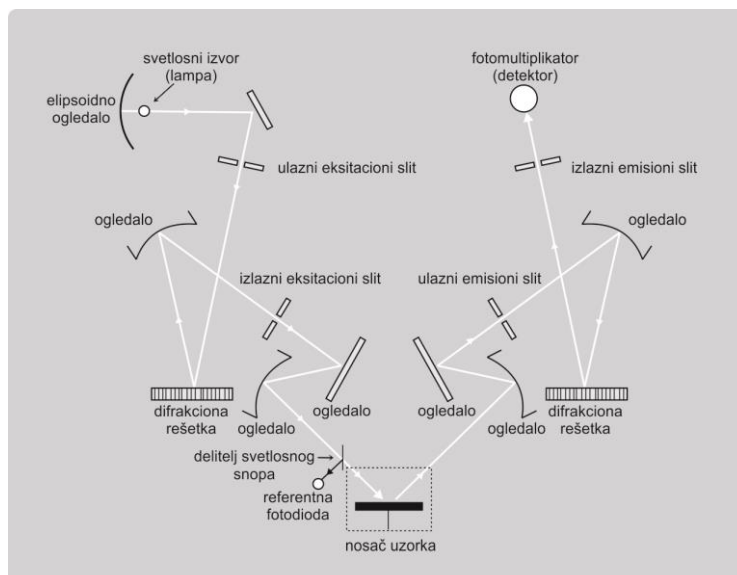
svetlosni izvor (lampa)

elipsoidno ogledalo

fotomultiplikator (detektor)

ulazni eksitacioni slit

izlazni emisioni slit

ogledalo

ogledalo

izlazni eksitacioni slit

ulazni emisioni slit

difrakciona rešetka

ogledalo

ogledalo

ogledalo

ogledalo

difrakciona rešetka

delitelj svetlosnog snopa

referentna fotodioda

nosač uzorka